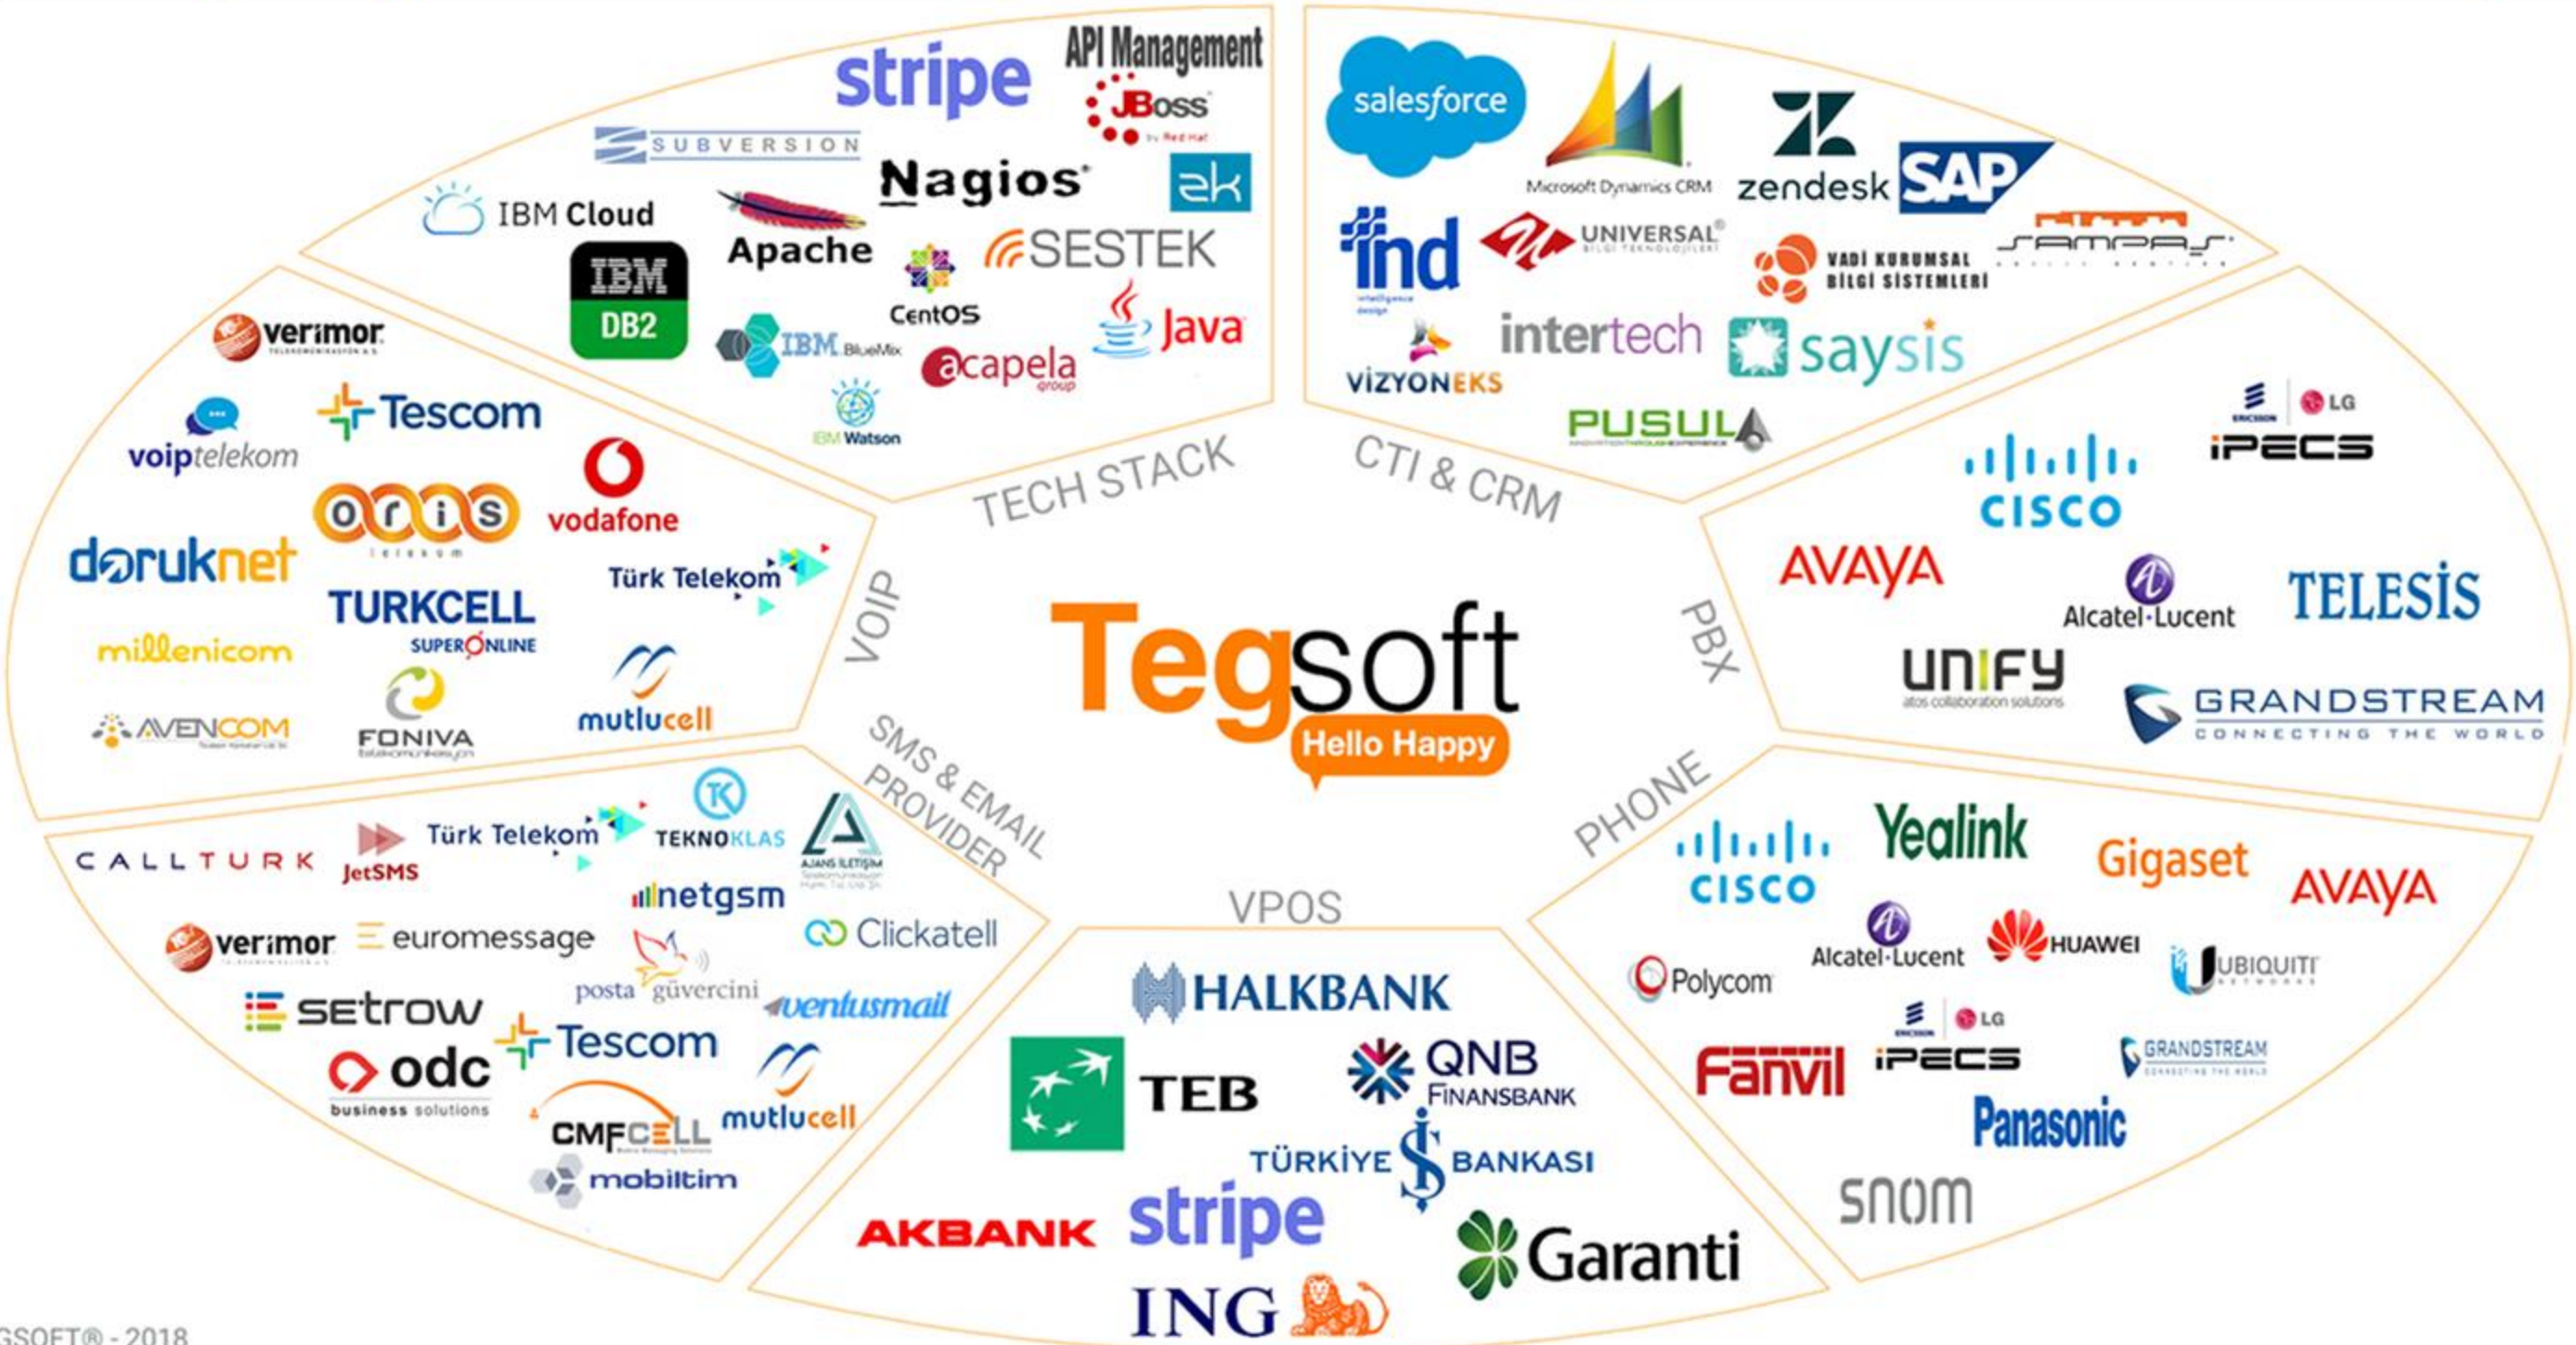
stripe
API Management
JBoss by Red Hat
SUBVERSION
Nagios
ak
IBM Cloud
Apache
SESTEK
IBM DB2
CentOS
Java
IBM BlueMix
acapela group
IBM Watson
TECH STACK

salesforce
Microsoft Dynamics CRM
zendesk
SAP
ind
UNIVERSAL BILGI TEKNOLOJILERI
VADİ KURUMSAL BİLGİ SİSTEMLERİ
SAMPAS
VİZYONEKS
intertech
saysis
PUSULA
CTI & CRM

verimor
Tescom
voiptelekom
vodafone
oris telekom
doruknet
TURKCELL SUPERONLINE
Türk Telekom
millenicom
FONIVA
mutlucell
AVENCOM
VOIP

Tegsoft
Hello Happy

ERICSSON LG iPECS
CISCO
AVAYA
Alcatel·Lucent
TELESİS
UNIFY atos collaboration solutions
GRANDSTREAM CONNECTING THE WORLD
PBX

CALLTURK
JetSMS
Türk Telekom
TEKNOKLAS
AJANS İLETİŞİM
netgsm
verimor
euromessage
Clickatell
posta güvercini
ventusmail
setrow
odc business solutions
Tescom
mutlucell
CMFCELL
mobiltim
SMS & EMAIL PROVIDER

VPOS
HALKBANK
TEB
QNB FINANSBANK
TÜRKİYE İŞ BANKASI
AKBANK
stripe
Garanti
ING

PHONE
CISCO
Yealink
Gigaset
AVAYA
Alcatel·Lucent
HUAWEI
Polycom
UBIQUITI NETWORKS
Fanvil
ERICSSON LG iPECS
GRANDSTREAM
Panasonic
snom

GSOFT® - 2018